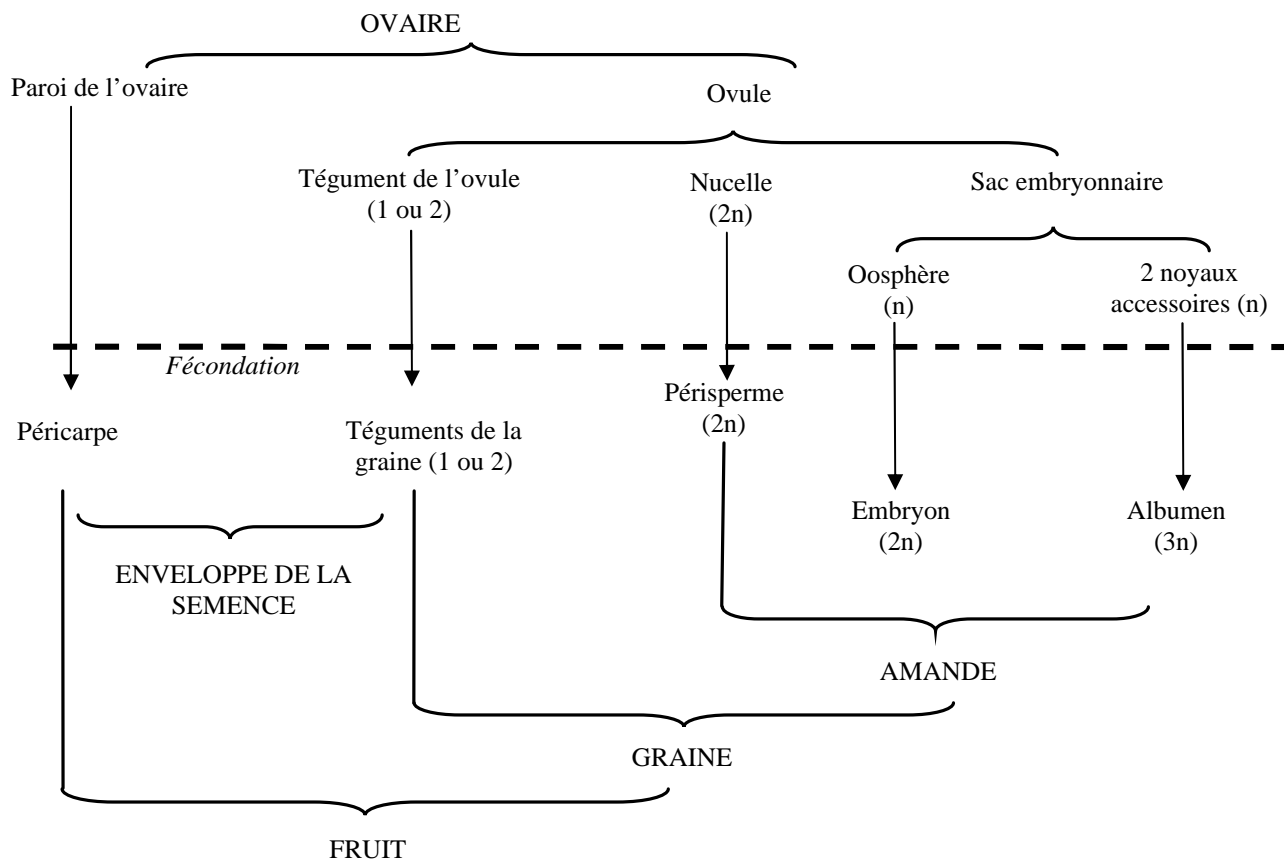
OVAIRE

Paroi de l'ovaire

Ovule

Tégument de l'ovule (1 ou 2)

Nucelle (2n)

Sac embryonnaire

Oosphère (n)

2 noyaux accessoires (n)

Fécondation

Péricarpe

Téguments de la graine (1 ou 2)

Périsperme (2n)

Embryon (2n)

Albumen (3n)

ENVELOPPE DE LA SEMENCE

AMANDE

GRAINE

FRUIT